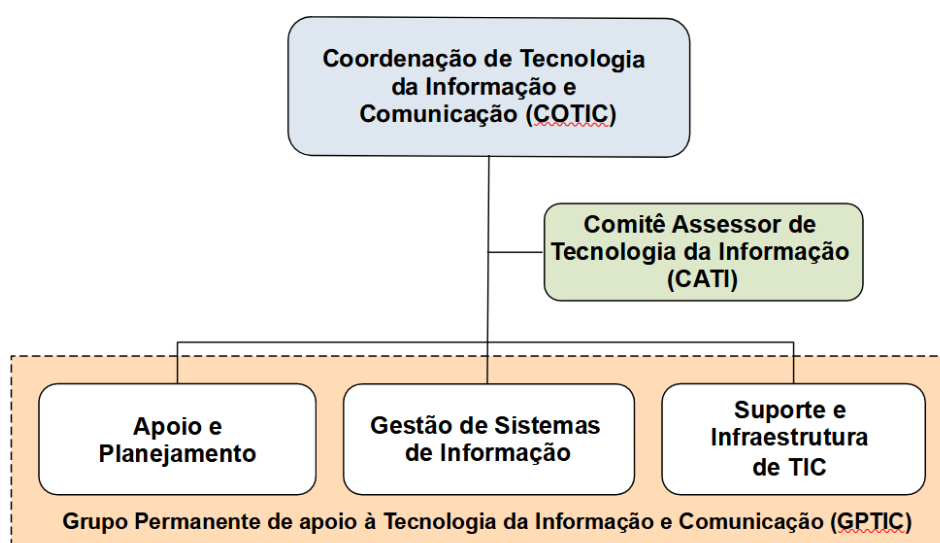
Coordenação de Tecnologia da Informação e Comunicação (COTIC)

Comitê Assessor de Tecnologia da Informação (CATI)

Apoio e Planejamento

Gestão de Sistemas de Informação

Suporte e Infraestrutura de TIC

Grupo Permanente de apoio à Tecnologia da Informação e Comunicação (GPTIC)